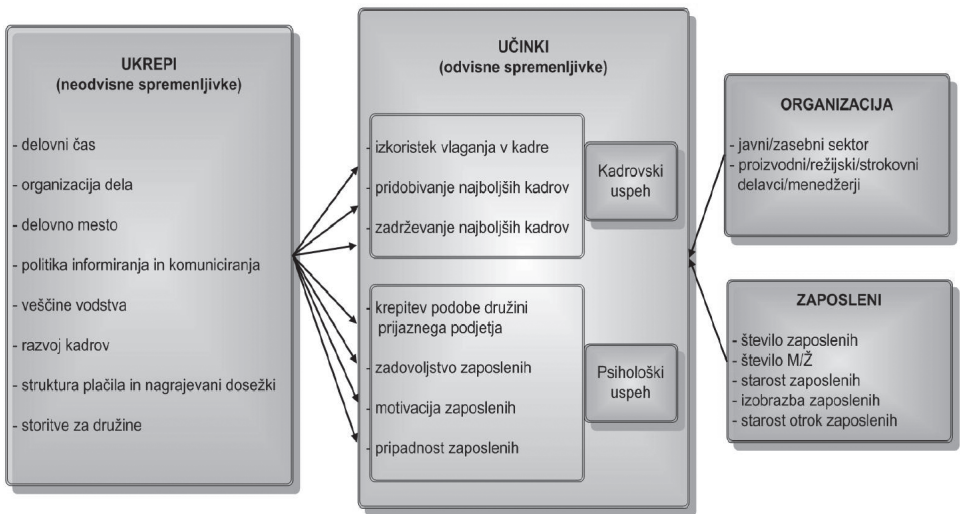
UKREPI
(neodvisne spremenljivke)

- delovni čas
- organizacija dela
- delovno mesto
- politika informiranja in komuniciranja
- veščine vodstva
- razvoj kadrov
- struktura plačila in nagrajevani dosežki
- storitve za družine

UČINKI
(odvisne spremenljivke)

izkoristek vlaganja v kadre
pridobivanje najboljših kadrov
zadrževanje najboljših kadrov

Kadrovski uspeh

krepitev podobe družini prijaznega podjetja
zadovoljstvo zaposlenih
motivacija zaposlenih
pripadnost zaposlenih

Psihološki uspeh

ORGANIZACIJA

- javni/zasebni sektor
- proizvodni/režijski/strokovni delavci/menedžerji

ZAPOSLENI

- število zaposlenih
- število M/Ž
- starost zaposlenih
- izobrazba zaposlenih
- starost otrok zaposlenih